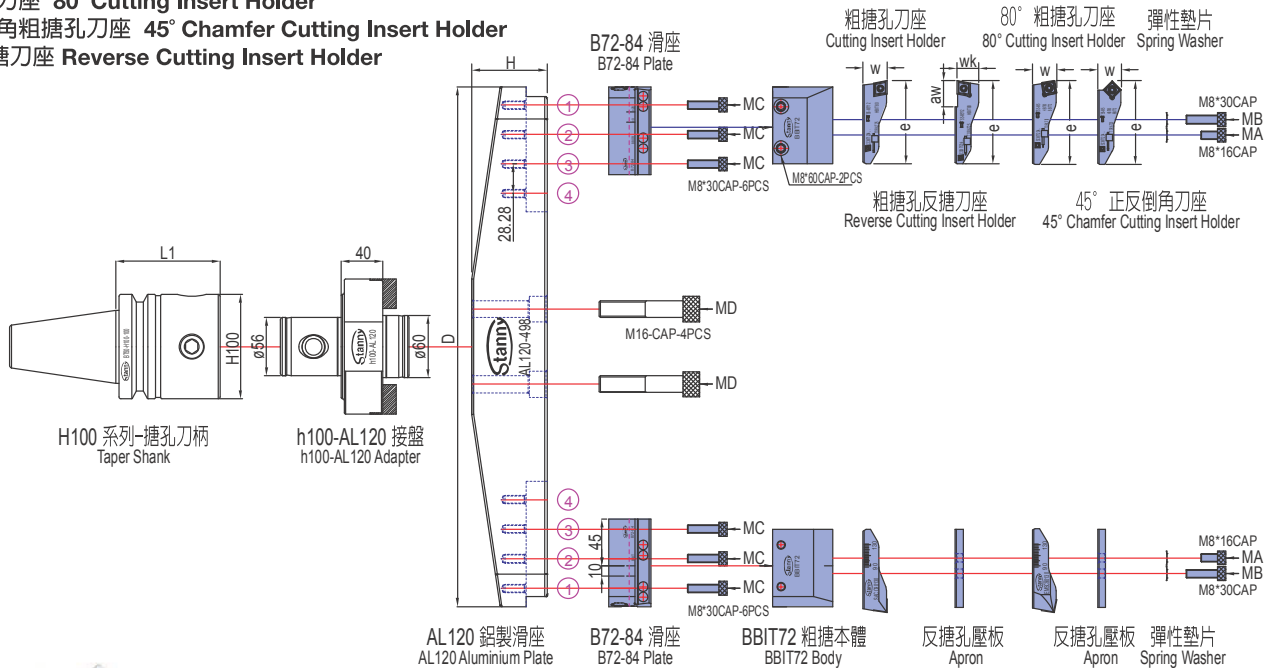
刀座 80° Cutting Insert Holder
角粗搪孔刀座 45° Chamfer Cutting Insert Holder
搪刀座 Reverse Cutting Insert Holder

B72-84 滑座
B72-84 Plate

粗搪孔刀座
Cutting Insert Holder

80° 粗搪孔刀座
80° Cutting Insert Holder

彈性墊片
Spring Washer

H
w
wk
aw
w
w
e
e
e
e

1
2
3
4

MC
MC
MC
M8*30CAP-6PCS
M8*60CAP-2PCS

M8*30CAP
MB
MA
M8*16CAP

粗搪孔反搪刀座
Reverse Cutting Insert Holder

45° 正反倒角刀座
45° Chamfer Cutting Insert Holder

28.28

L1
40
H100
ø56
ø60
D
Stanny
h100-AL120
AL120-498

MD
M16-CAP-4PCS
MD

H100 系列-搪孔刀柄
Taper Shank

h100-AL120 接盤
h100-AL120 Adapter

4
3
2
1
45
10

MC
MC
MC
M8*30CAP-6PCS

M8*16CAP
MA
MB
M8*30CAP

AL120 鋁製滑座
AL120 Aluminium Plate

B72-84 滑座
B72-84 Plate

BBIT72 粗搪本體
BBIT72 Body

反搪孔壓板
Apron

反搪孔壓板
Apron

彈性墊片
Spring Washer